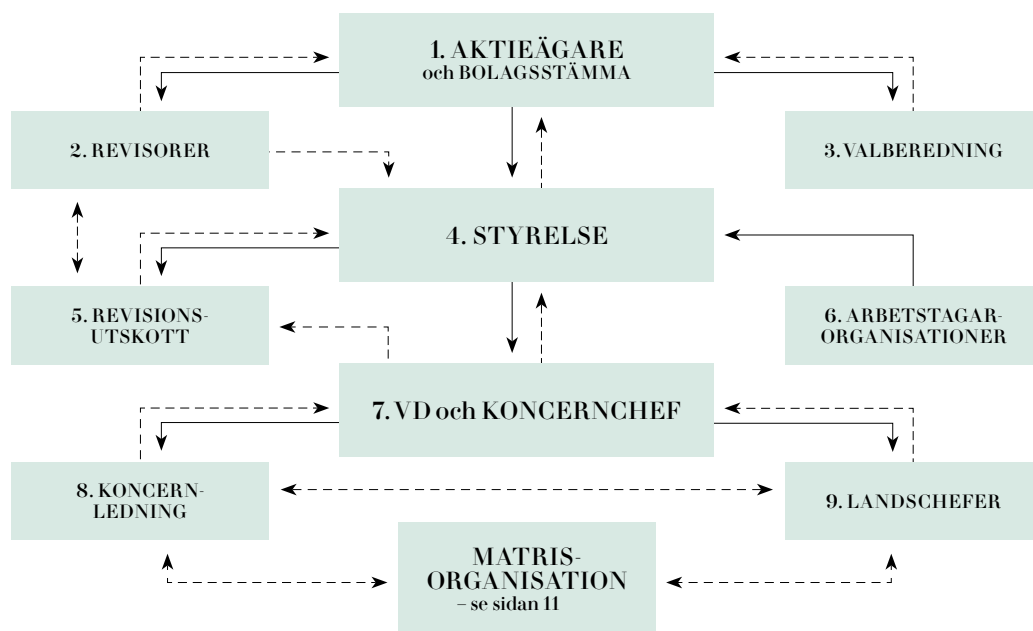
1. AKTIEÄGARE
och BOLAGSSTÄMMA

2. REVISORER

3. VALBEREDNING

4. STYRELSE

5. REVISIONSUTSKOTT

6. ARBETSTAGARORGANISATIONER

7. VD och KONCERNCHEF

8. KONCERNLEDNING

9. LANDSCHEFER

MATRISORGANISATION
– se sidan 11